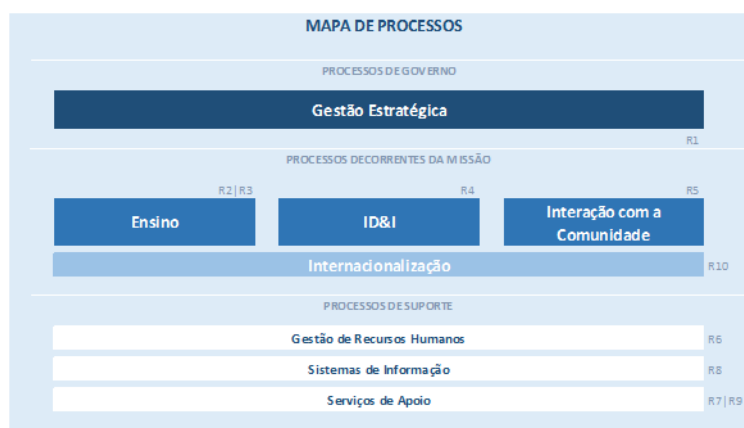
MAPA DE PROCESSOS

PROCESSOS DE GOVERNO

Gestão Estratégica

R1

PROCESSOS DECORRENTES DA MISSÃO

R2 | R3

Ensino

R4

ID&I

R5

Interação com a Comunidade

Internacionalização

R10

PROCESSOS DE SUPORTE

Gestão de Recursos Humanos

R6

Sistemas de Informação

R8

Serviços de Apoio

R7 | R9